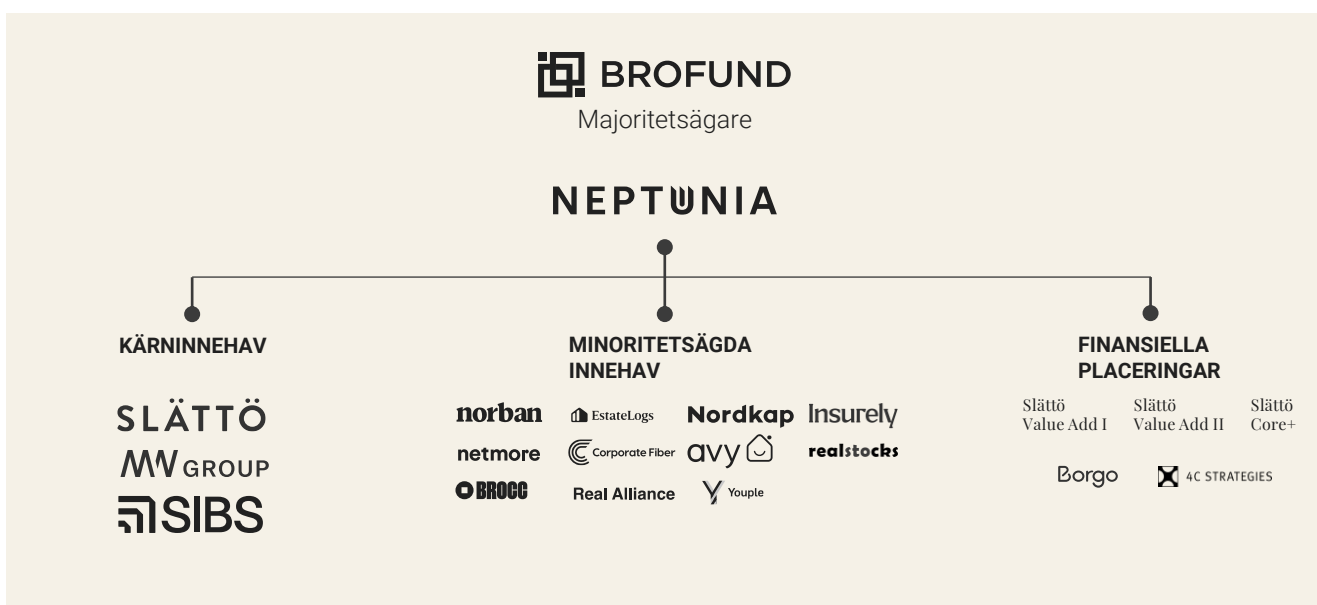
BROFUND
Majoritetsägare

NEPTUNIA

KÄRNINNEHAV

SLÄTTÖ
MW GROUP
SIBS

MINORITETSÄGDA INNEHAV

norban
EstateLogs
Nordkap
Insurely
netmore
Corporate Fiber
avy
realstocks
BROCC
Real Alliance
Youple

FINANSIELLA PLACERINGAR

Slättö Value Add I
Slättö Value Add II
Slättö Core+

Borgo
4C STRATEGIES